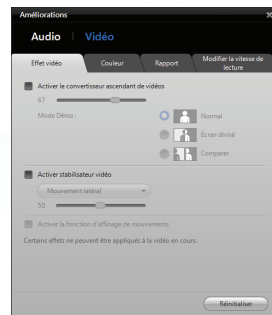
Améliorations

Audio | Vidéo

Effet vidéo
Couleur
Rapport
Modifier la vitesse de lecture

Activer le convertisseur ascendant de vidéos

67

Mode Démo :

Normal

Écran divisé

Comparer

Activer stabilisateur vidéo

Mouvement latéral

50

Activer la fonction d'affinage de mouvements

Certains effets ne peuvent être appliqués à la vidéo en cours.

Réinitialiser